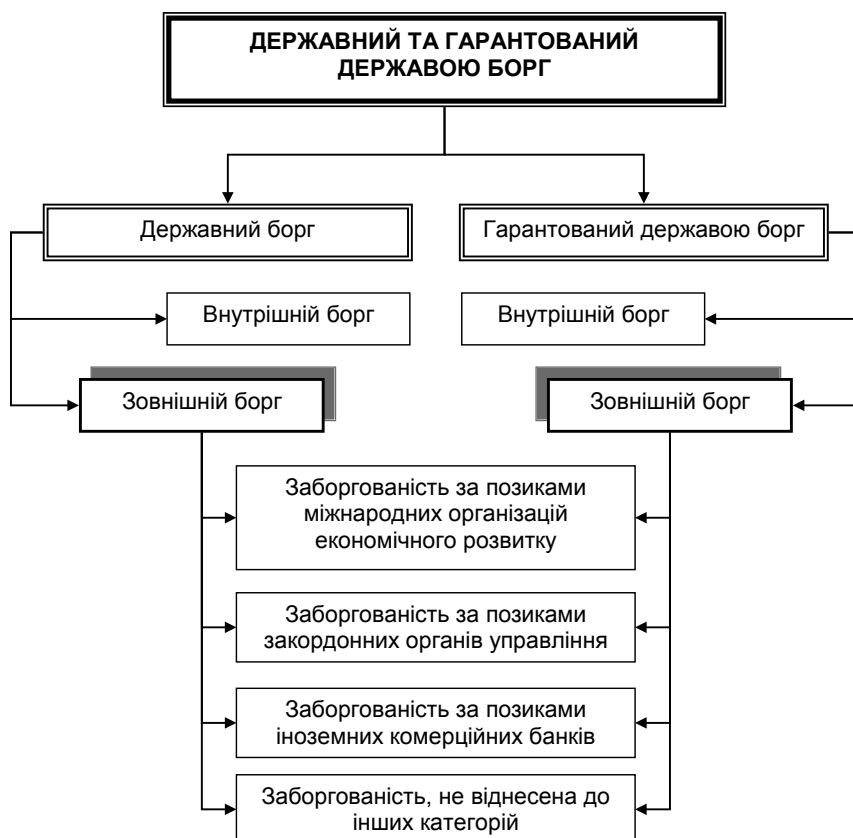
ДЕРЖАВНИЙ ТА ГАРАНТОВАНИЙ ДЕРЖАВОЮ БОРГ

Державний борг

Гарантований державою борг

Внутрішній борг

Внутрішній борг

Зовнішній борг

Зовнішній борг

Заборгованість за позиками міжнародних організацій економічного розвитку

Заборгованість за позиками закордонних органів управління

Заборгованість за позиками іноземних комерційних банків

Заборгованість, не віднесена до інших категорій